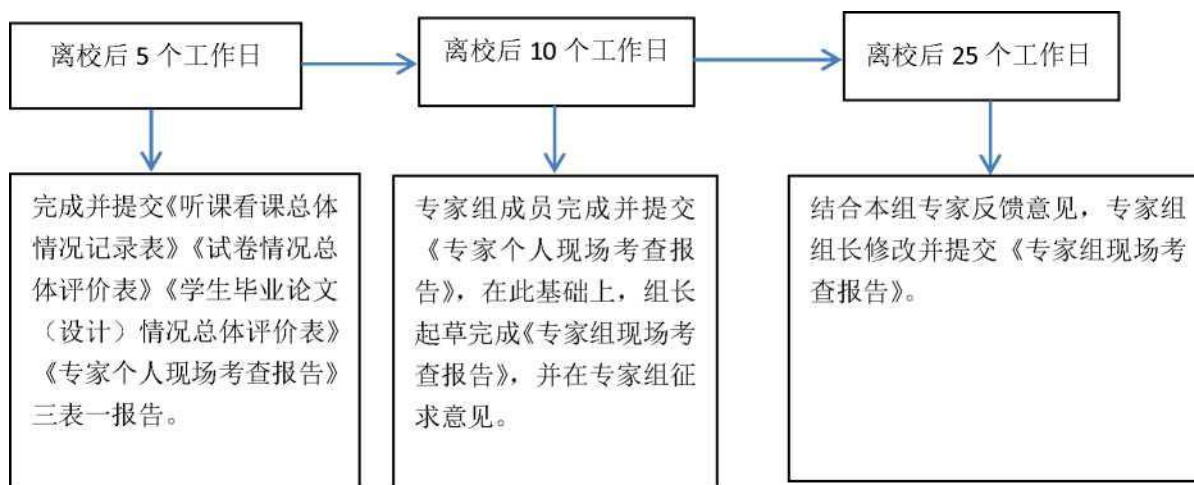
离校后 5 个工作日

完成并提交《听课看课总体情况记录表》《试卷情况总体评价表》《学生毕业论文（设计）情况总体评价表》《专家个人现场考查报告》三表一报告。

离校后 10 个工作日

专家组成员完成并提交《专家个人现场考查报告》，在此基础上，组长起草完成《专家组现场考查报告》，并在专家组征求意见。

离校后 25 个工作日

结合本组专家反馈意见，专家组组长修改并提交《专家组现场考查报告》。